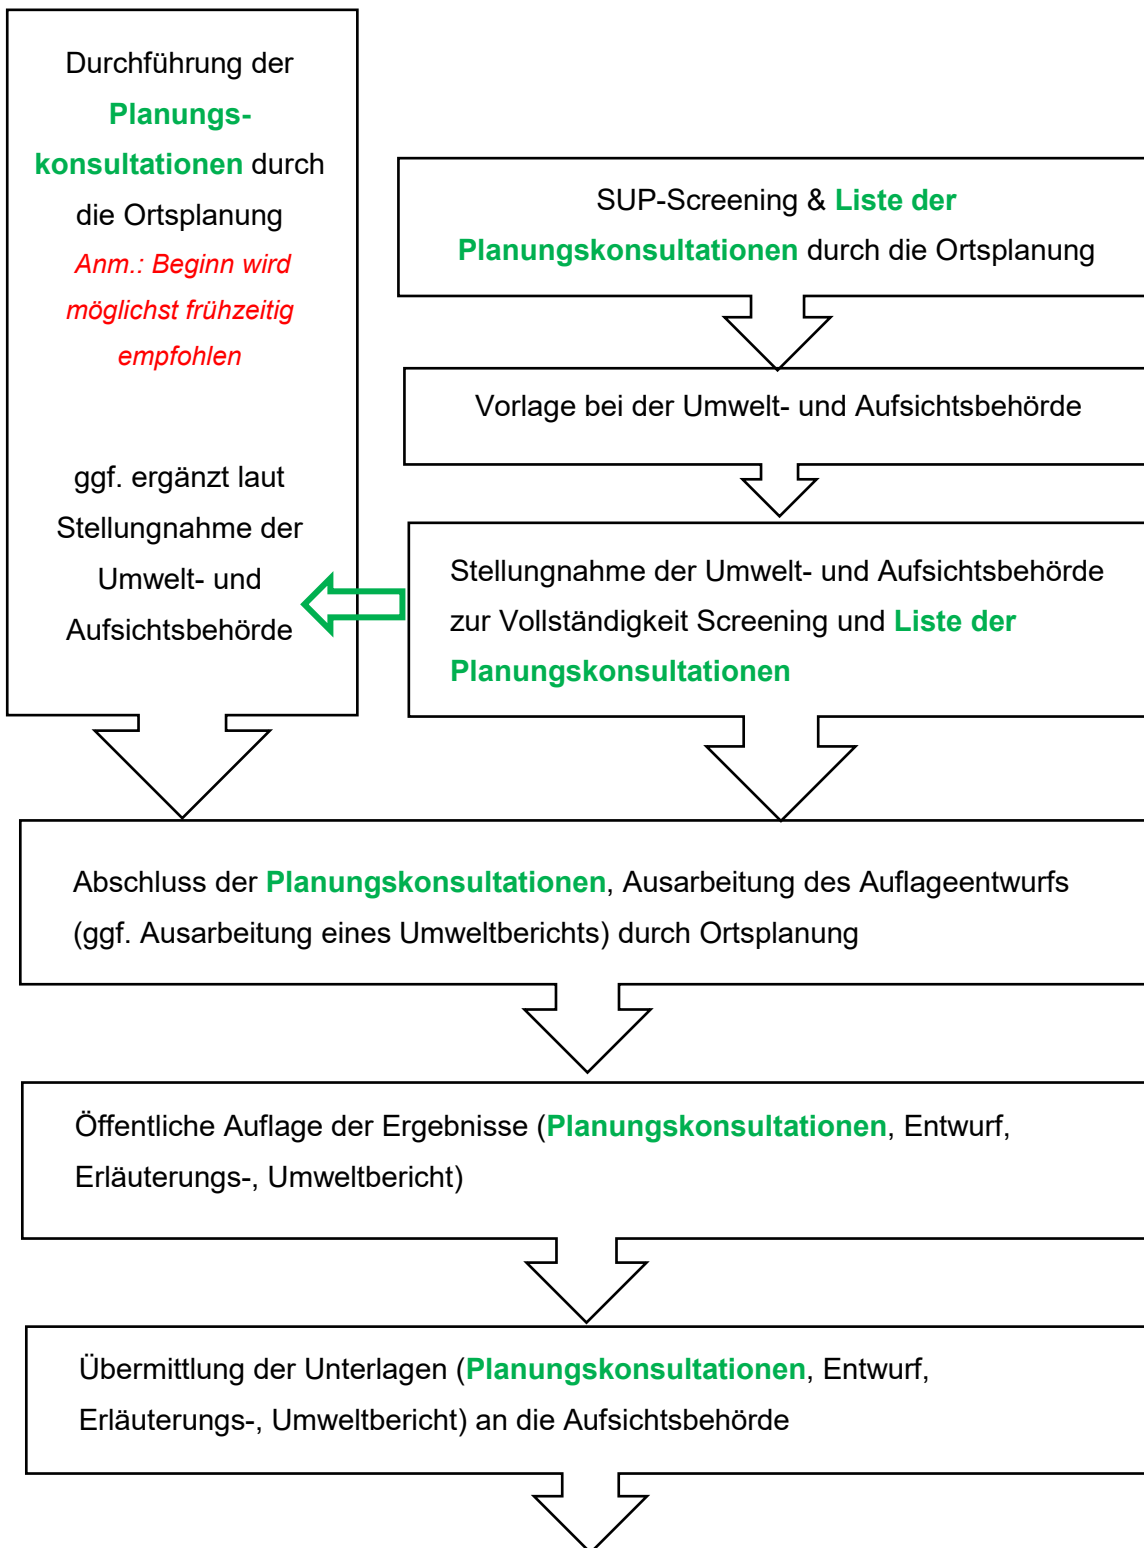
Durchführung der Planungskonsultationen durch die Ortsplanung

Anm.: Beginn wird möglichst frühzeitig empfohlen

ggf. ergänzt laut Stellungnahme der Umwelt- und Aufsichtsbehörde

SUP-Screening & Liste der Planungskonsultationen durch die Ortsplanung

Vorlage bei der Umwelt- und Aufsichtsbehörde

Stellungnahme der Umwelt- und Aufsichtsbehörde zur Vollständigkeit Screening und Liste der Planungskonsultationen

Abschluss der Planungskonsultationen, Ausarbeitung des Auflageentwurfs (ggf. Ausarbeitung eines Umweltberichts) durch Ortsplanung

Öffentliche Auflage der Ergebnisse (Planungskonsultationen, Entwurf, Erläuterungs-, Umweltbericht)

Übermittlung der Unterlagen (Planungskonsultationen, Entwurf, Erläuterungs-, Umweltbericht) an die Aufsichtsbehörde